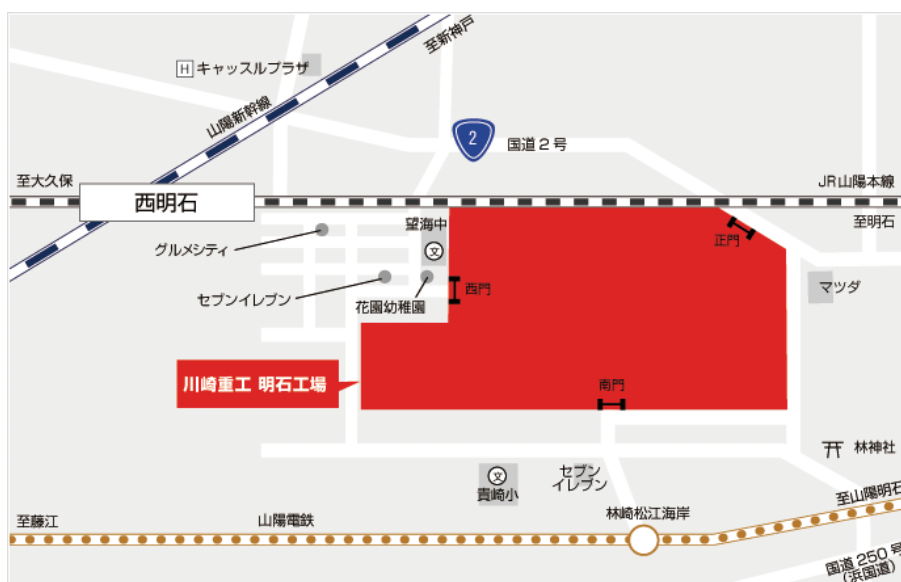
H キャッスルプラザ

至新神戸

山陽新幹線

2 国道２号

至大久保

西明石

JR山陽本線

至明石

望海中

文

グルメシティ

正門

セブンイレブン

西門

花園幼稚園

マツダ

川崎重工 明石工場

南門

林神社

文

貴崎小

セブン イレブン

至山陽明石

至藤江

山陽電鉄

林崎松江海岸

国道250号 (浜国道)